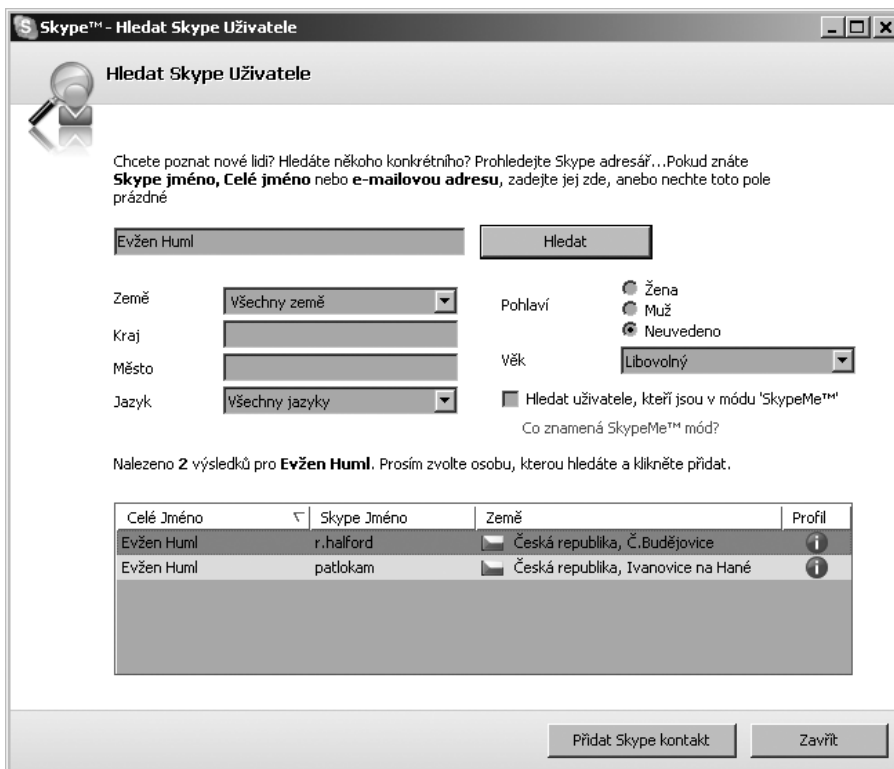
Skype™ - Hledat Skype Uživatele

Hledat Skype Uživatele

Chcete poznat nové lidi? Hledáte někoho konkrétního? Prohledejte Skype adresář…Pokud znáte **Skype jméno, Celé jméno** nebo **e-mailovou adresu**, zadejte jej zde, anebo nechte toto pole prázdné

Evžen Huml

Hledat

Země Všechny země

Kraj

Město

Jazyk Všechny jazyky

Pohlaví Žena Muž Neuvedeno

Věk Libovolný

Hledat uživatele, kteří jsou v módu 'SkypeMe™'

Co znamená SkypeMe™ mód?

Nalezeno **2** výsledků pro **Evžen Huml**. Prosím zvolte osobu, kterou hledáte a klikněte přidat.

| Celé Jméno | Skype Jméno | Země | Profil |
|---|---|---|---|
| Evžen Huml | r.halford | Česká republika, Č.Budějovice | |
| Evžen Huml | patlokam | Česká republika, Ivanovice na Hané | |

Přidat Skype kontakt

Zavřít